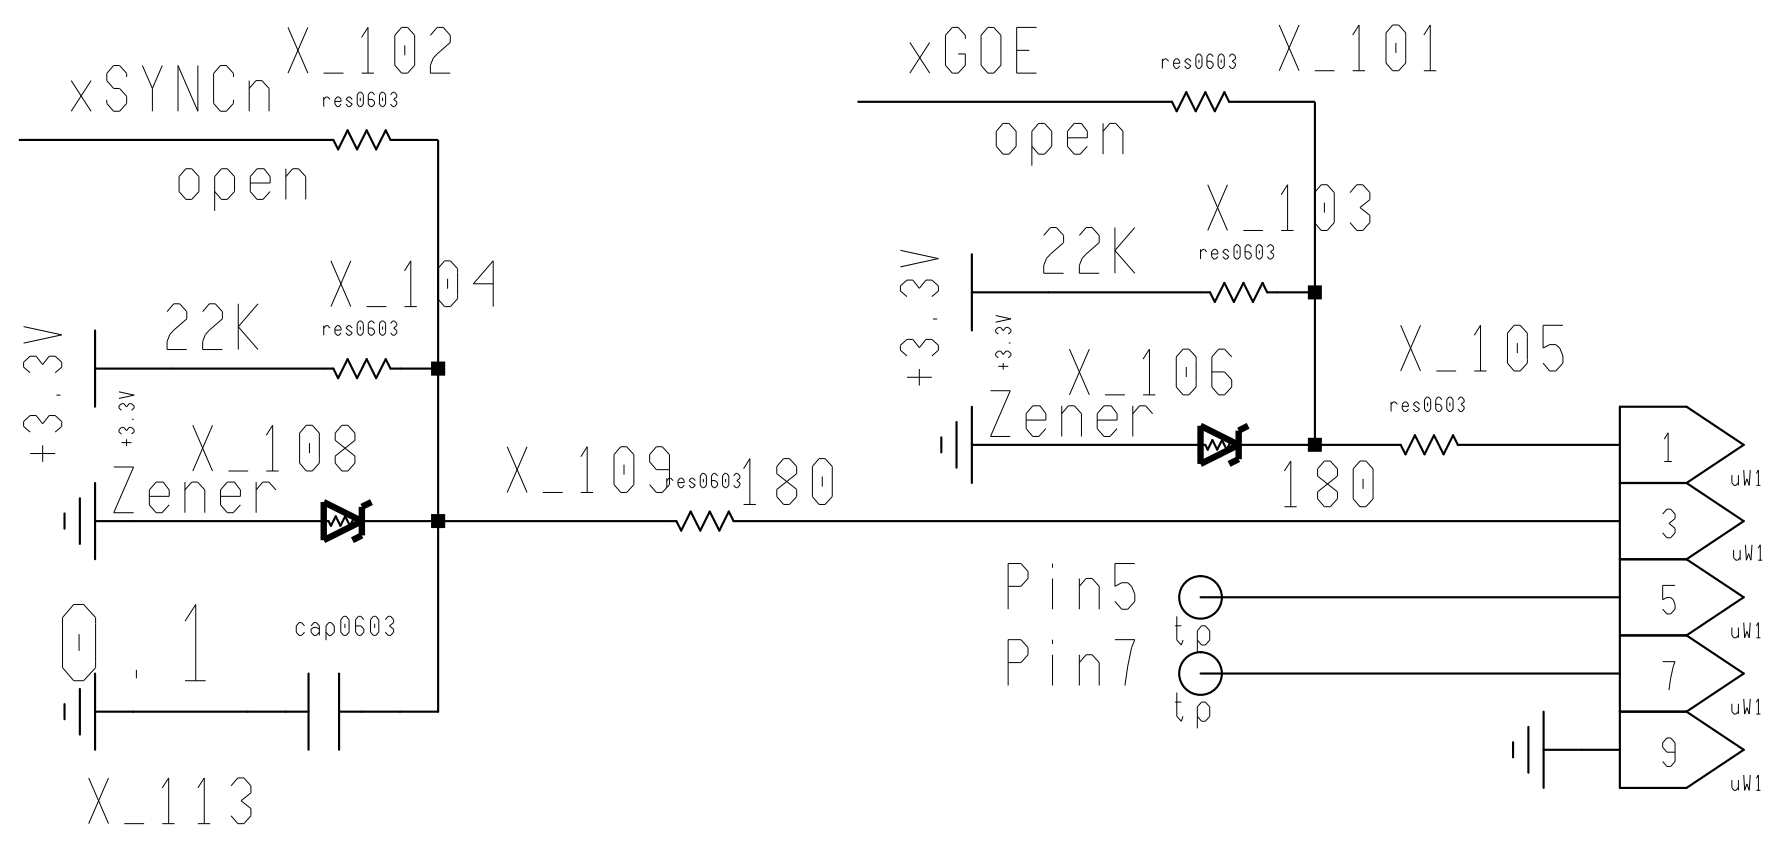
xSYNCn X_102
res0603
open

X_104
22K
res0603
+3.3V
+3.3V
X_108
Zener

X_109 res0603 180

0.1
cap0603
X_113

xGOE
res0603
X_101
open

X_103
22K
res0603
+3.3V
+3.3V
X_106
Zener

X_105
res0603
180

1
uW1
3
uW1
Pin5
tp
5
uW1
Pin7
tp
7
uW1
9
uW1